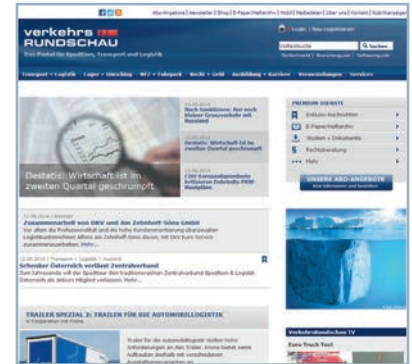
verkehrs RUNDSCHAU

Transport + Logistik | Lager + Umschlag | IT | Recht + Geld | Ausbildung + Karriere | Veranstaltungen | Services

Suchen

Destatis: Wirtschaft ist im zweiten Quartal geschrumpft

Zusammenarbeit von DKV und Am Zehnhoff-Söns GmbH

Schenker Österreich verlässt Zentralverband

PREMIUM DIENSTE

UNSERE ABO-ANGEBOTE

TRAILER SPEZIAL 2: TRAILER FÜR DIE AUTOMOBILLOGISTIK

VerkehrsRundschau TV

Euro Truck Test